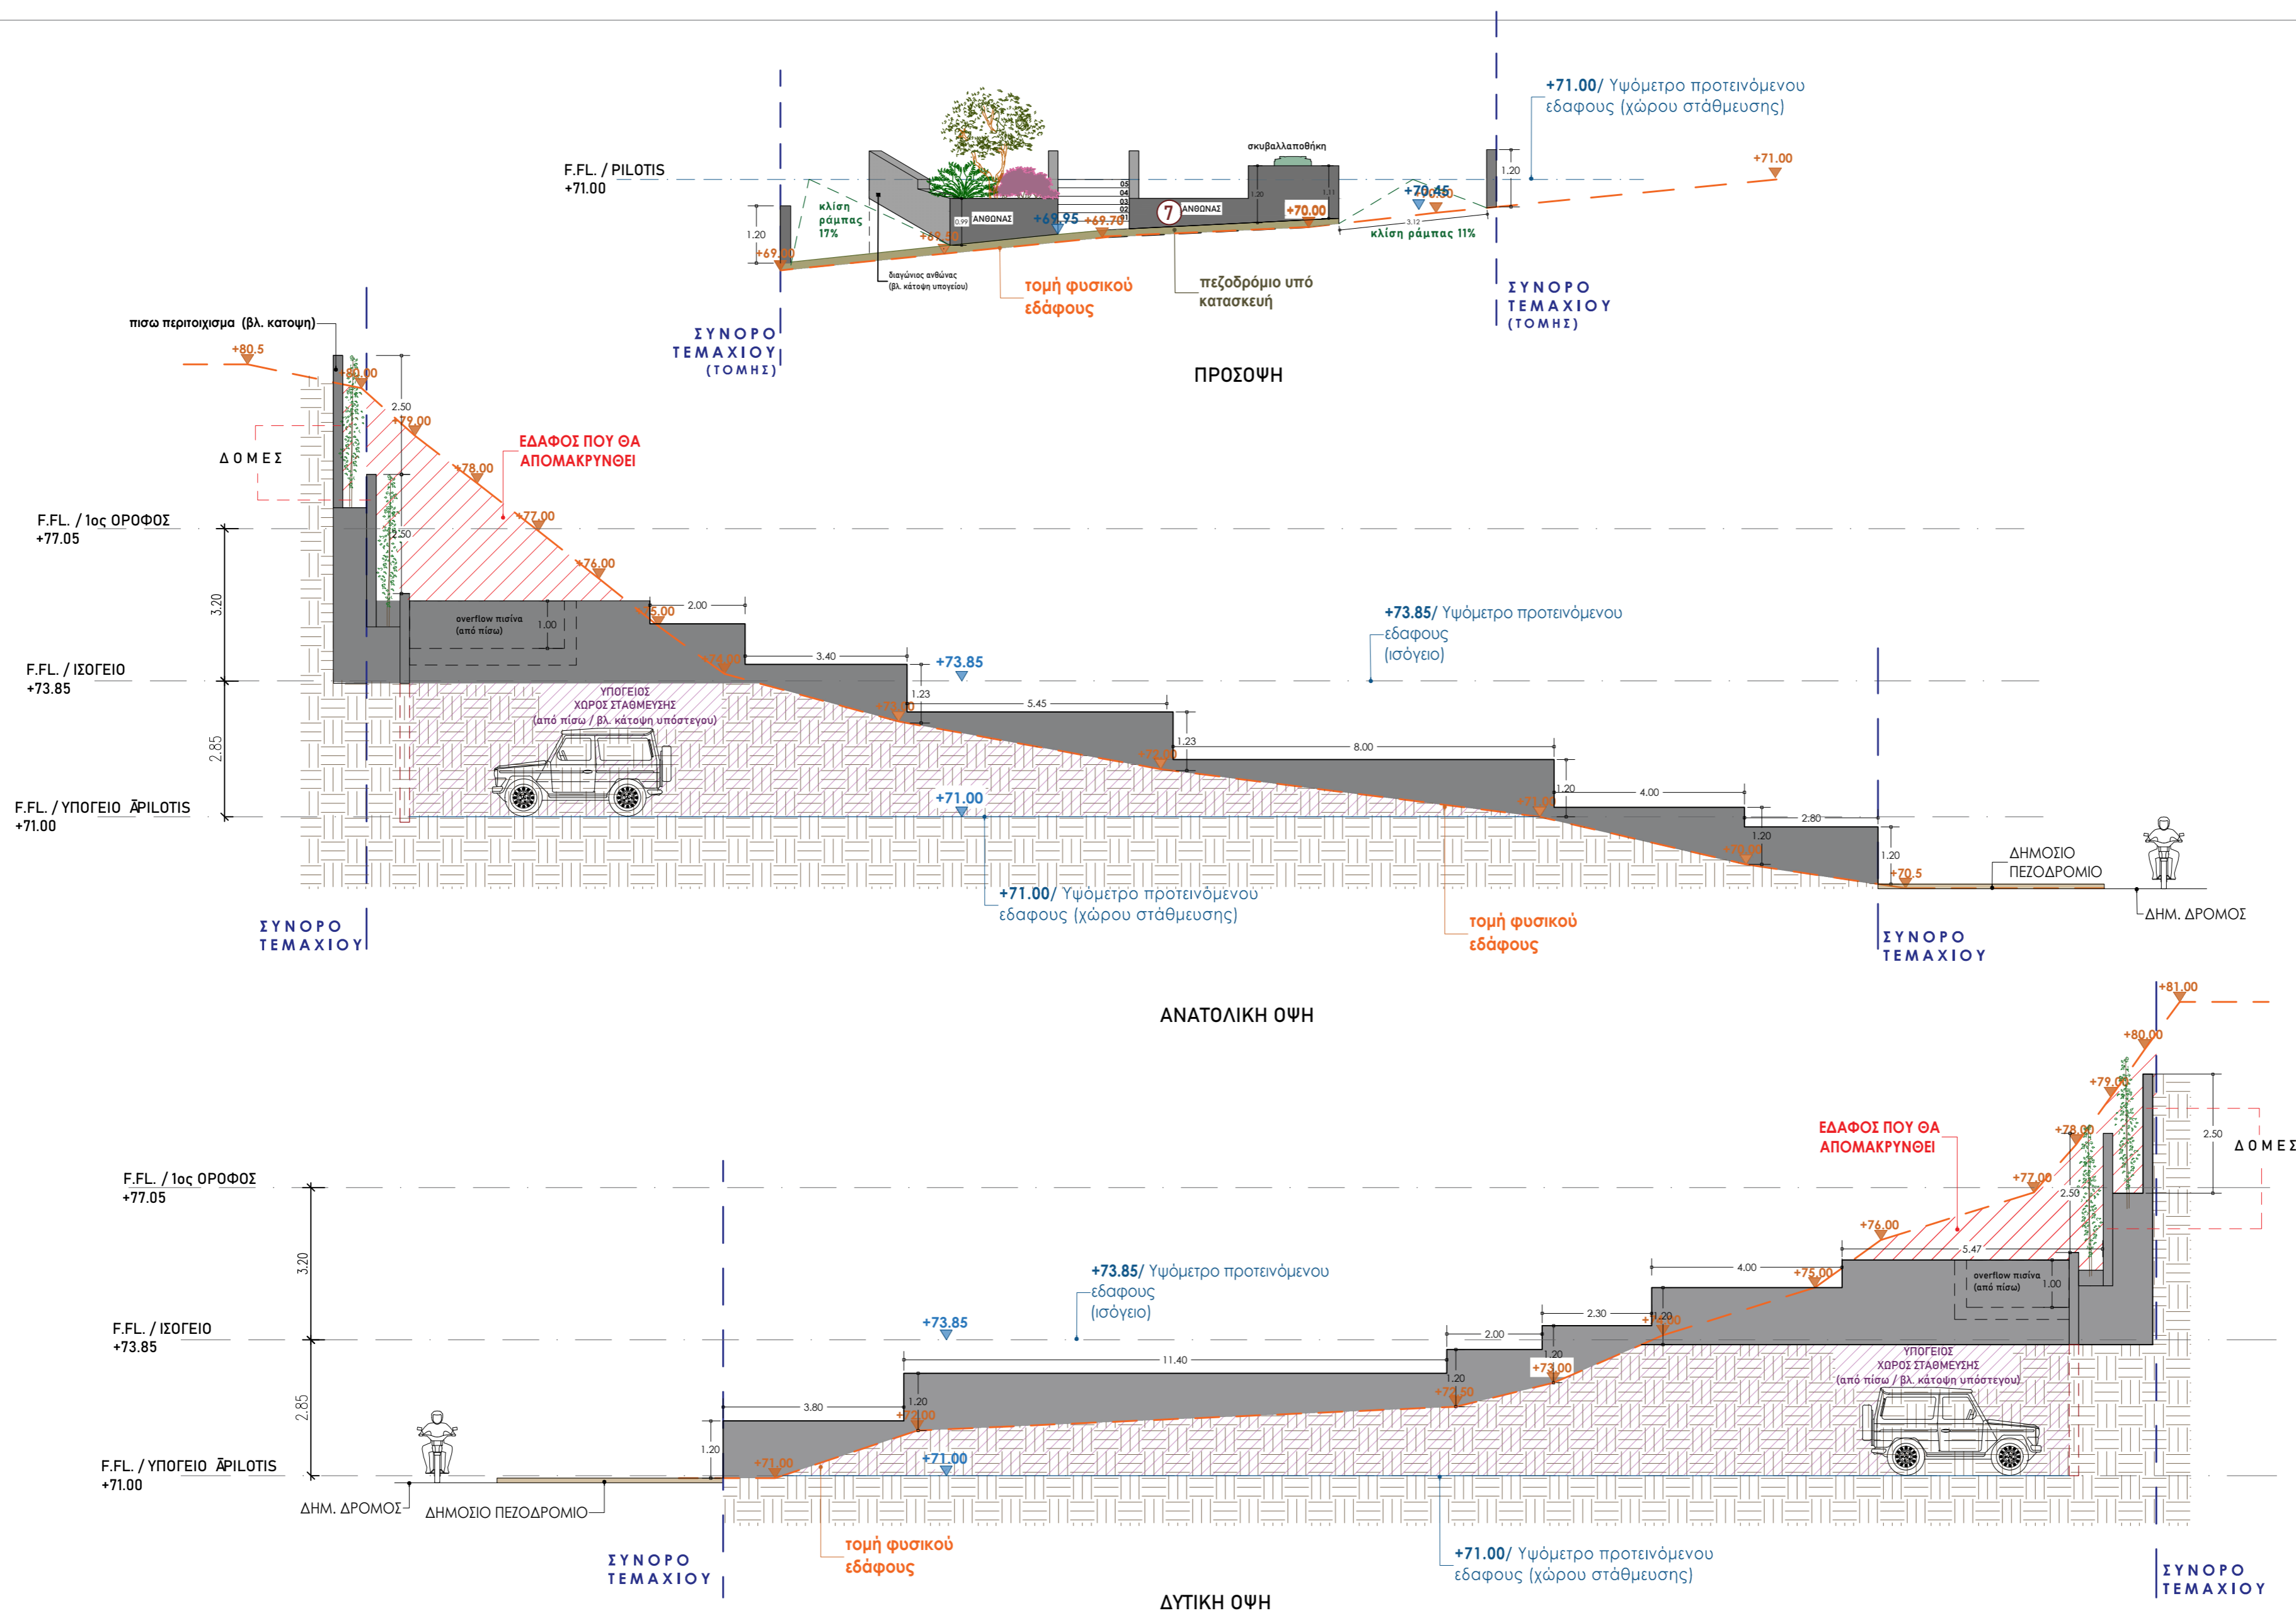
+71.00/ Υψόμετρο προτεινόμενου εδάφους (χώρου στάθμευσης)

F.FL. / PILOTIS
+71.00

σκυβαλλαποθήκη

+71.00
1.20
+70.45
κλίση ράμπας 17%
1.20
+69.50
ΑΝΘΟΝΑΣ
+69.95
+69.70
7
ΑΝΘΟΝΑΣ
+70.00
κλίση ράμπας 11%

διαγώνιος ανθώνας (βλ. κάτοψη υπογείου)
τομή φυσικού εδάφους
πεζοδρόμιο υπό κατασκευή

ΣΥΝΟΡΟ ΤΕΜΑΧΙΟΥ (ΤΟΜΗΣ)
ΣΥΝΟΡΟ ΤΕΜΑΧΙΟΥ (ΤΟΜΗΣ)

ΠΡΟΣΟΨΗ

πισω περιοιχισμα (βλ. κατοψη)
+80.5
+80.00
2.50
+79.00
ΔΟΜΕΣ
ΕΔΑΦΟΣ ΠΟΥ ΘΑ ΑΠΟΜΑΚΡΥΝΘΕΙ
+78.00
F.FL. / 1ος ΟΡΟΦΟΣ
+77.05
+77.00
2.50
+76.00
3.20
overflow πισίνα (από πίσω)
1.00
+75.00
2.00
3.40
+74.00
+73.85/ Υψόμετρο προτεινόμενου εδάφους (ισόγειο)
F.FL. / ΙΣΟΓΕΙΟ
+73.85
+73.85
1.23
ΥΠΟΓΕΙΟΣ ΧΩΡΟΣ ΣΤΑΘΜΕΥΣΗΣ (από πίσω / βλ. κάτοψη υπόστεγου)
+73.00
5.45
2.85
1.23
+72.00
8.00
1.20
4.00
+71.00
+71.00
2.80
F.FL. / ΥΠΟΓΕΙΟ ΆPILOTIS
+71.00
1.20
+70.00
1.20
+70.5
ΔΗΜΟΣΙΟ ΠΕΖΟΔΡΟΜΙΟ
ΔΗΜ. ΔΡΟΜΟΣ
+71.00/ Υψόμετρο προτεινόμενου εδάφους (χώρου στάθμευσης)
τομή φυσικού εδάφους
ΣΥΝΟΡΟ ΤΕΜΑΧΙΟΥ
ΣΥΝΟΡΟ ΤΕΜΑΧΙΟΥ

ΑΝΑΤΟΛΙΚΗ ΟΨΗ

+81.00
+80.00
+79.00
ΕΔΑΦΟΣ ΠΟΥ ΘΑ ΑΠΟΜΑΚΡΥΝΘΕΙ
+78.00
2.50
ΔΟΜΕΣ
F.FL. / 1ος ΟΡΟΦΟΣ
+77.05
+77.00
2.50
+76.00
5.47
3.20
+73.85/ Υψόμετρο προτεινόμενου εδάφους (ισόγειο)
4.00
+75.00
overflow πισίνα (από πίσω)
1.00
2.30
1.20
+74.00
F.FL. / ΙΣΟΓΕΙΟ
+73.85
+73.85
2.00
11.40
1.20
+73.00
ΥΠΟΓΕΙΟΣ ΧΩΡΟΣ ΣΤΑΘΜΕΥΣΗΣ (από πίσω / βλ. κάτοψη υπόστεγου)
+72.50
2.85
3.80
1.20
+72.00
1.20
F.FL. / ΥΠΟΓΕΙΟ ΆPILOTIS
+71.00
+71.00
+71.00
ΔΗΜ. ΔΡΟΜΟΣ
ΔΗΜΟΣΙΟ ΠΕΖΟΔΡΟΜΙΟ
τομή φυσικού εδάφους
+71.00/ Υψόμετρο προτεινόμενου εδάφους (χώρου στάθμευσης)
ΣΥΝΟΡΟ ΤΕΜΑΧΙΟΥ
ΣΥΝΟΡΟ ΤΕΜΑΧΙΟΥ

ΔΥΤΙΚΗ ΟΨΗ